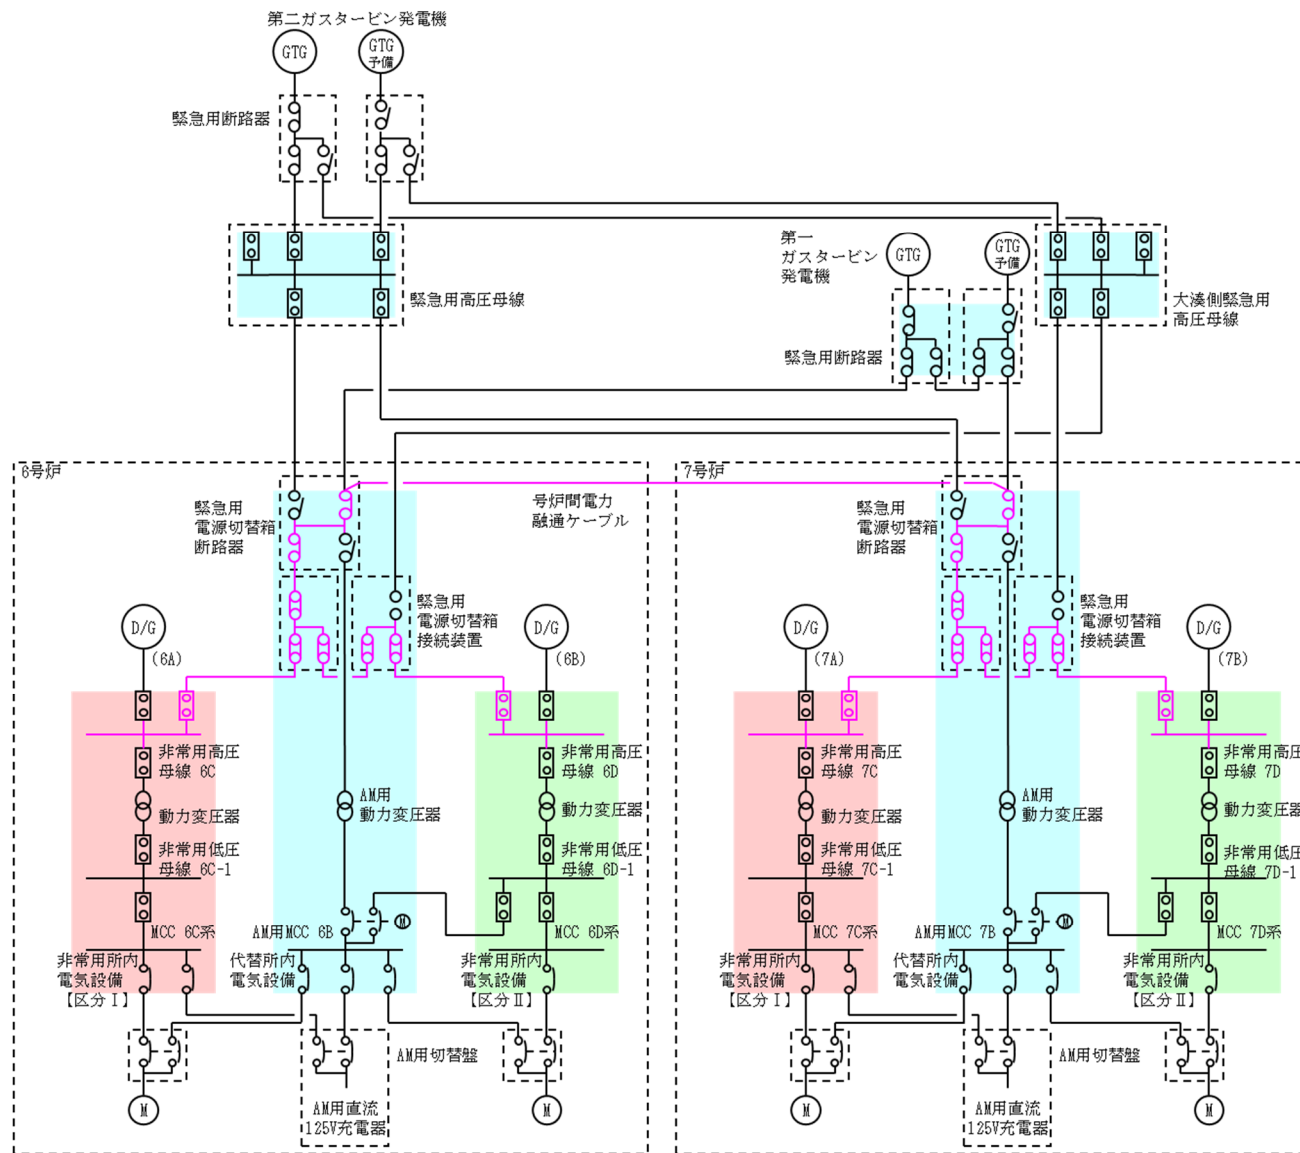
第二ガスタービン発電機

GTG

GTG 予備

緊急用断路器

緊急用高圧母線

第一 ガスタービン 発電機

GTG

GTG 予備

緊急用断路器

大湊側緊急用 高圧母線

6号炉

緊急用 電源切替箱 断路器

号炉間電力 融通ケーブル

緊急用 電源切替箱 接続装置

D/G （6A）

D/G （6B）

非常用高圧 母線 6C

動力変圧器

非常用低圧 母線 6C-1

MCC 6C系

AM用 動力変圧器

AM用MCC 6B

M

非常用高圧 母線 6D

動力変圧器

非常用低圧 母線 6D-1

MCC 6D系

非常用所内 電気設備 【区分Ⅰ】

代替所内 電気設備

非常用所内 電気設備 【区分Ⅱ】

AM用切替盤

M

AM用直流 125V充電器

M

7号炉

緊急用 電源切替箱 断路器

緊急用 電源切替箱 接続装置

D/G （7A）

D/G （7B）

非常用高圧 母線 7C

動力変圧器

非常用低圧 母線 7C-1

MCC 7C系

AM用 動力変圧器

AM用MCC 7B

M

非常用高圧 母線 7D

動力変圧器

非常用低圧 母線 7D-1

MCC 7D系

非常用所内 電気設備 【区分Ⅰ】

代替所内 電気設備

非常用所内 電気設備 【区分Ⅱ】

AM用切替盤

M

AM用直流 125V充電器

M